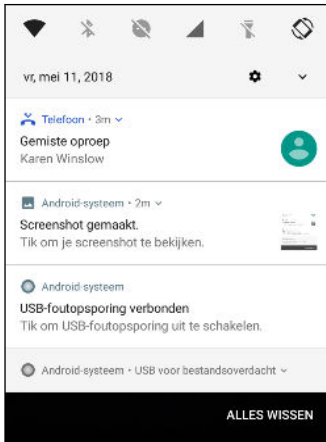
vr, mei 11, 2018

Telefoon • 3m
Gemiste oproep
Karen Winslow

Android-systeem • 2m
Screenshot gemaakt.
Tik om je screenshot te bekijken.

Android-systeem
USB-foutopsporing verbonden
Tik om USB-foutopsporing uit te schakelen.

Android-systeem • USB voor bestandsoverdracht

ALLES WISSEN